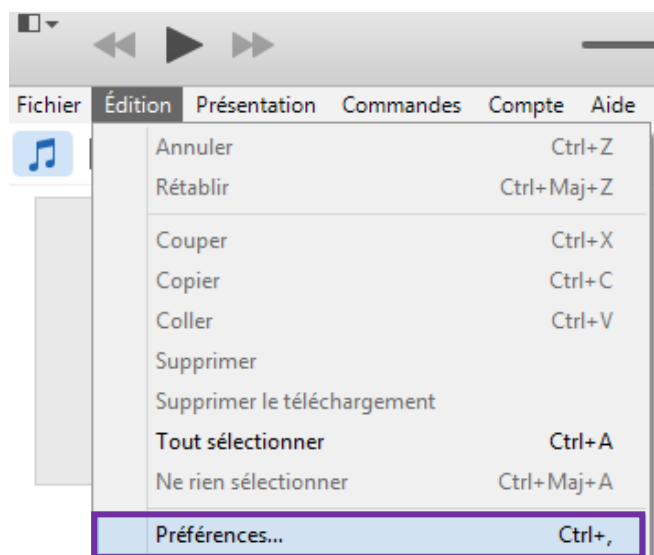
Fichier Édition Présentation Commandes Compte Aide

Annuler Ctrl+Z
Rétablir Ctrl+Maj+Z
Couper Ctrl+X
Copier Ctrl+C
Coller Ctrl+V
Supprimer
Supprimer le téléchargement
Tout sélectionner Ctrl+A
Ne rien sélectionner Ctrl+Maj+A
Préférences... Ctrl+,